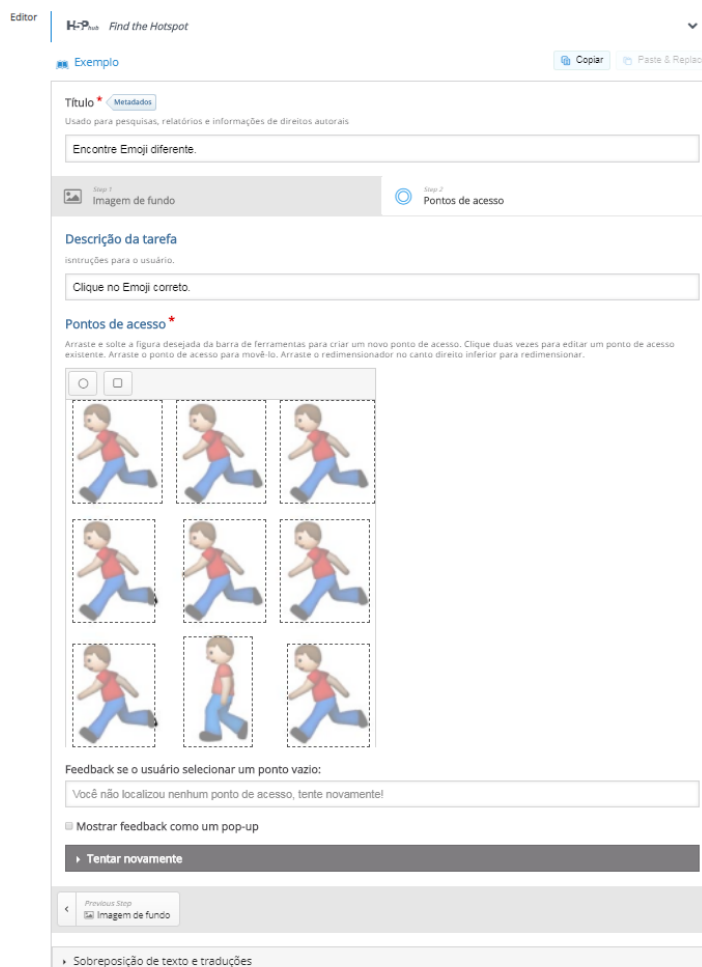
Editor

H-P hub Find the Hotspot

Exemplo

Copiar Paste & Replac

Título * Metadados

Usado para pesquisas, relatórios e informações de direitos autorais

Encontre Emoji diferente.

Step 1
Imagem de fundo

Step 2
Pontos de acesso

Descrição da tarefa

isntruções para o usuário.

Clique no Emoji correto.

Pontos de acesso *

Arraste e solte a figura desejada da barra de ferramentas para criar um novo ponto de acesso. Clique duas vezes para editar um ponto de acesso existente. Arraste o ponto de acesso para movê-lo. Arraste o redimensionador no canto direito inferior para redimensionar.

Feedback se o usuário selecionar um ponto vazio:

Você não localizou nenhum ponto de acesso, tente novamente!

Mostrar feedback como um pop-up

Tentar novamente

Previous Step
Imagem de fundo

Sobreposição de texto e traduções